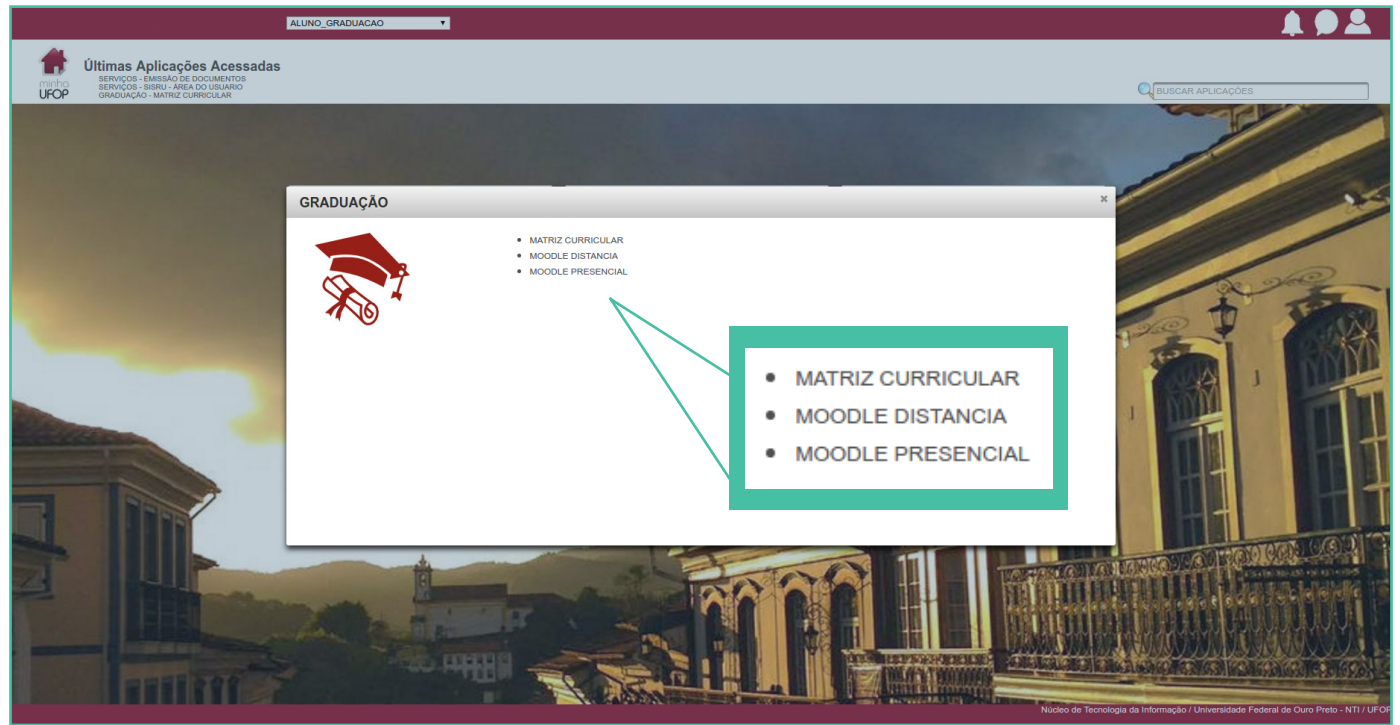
ALUNO_GRADUACAO

minha UFOP

Últimas Aplicações Acessadas
SERVIÇOS - EMISSÃO DE DOCUMENTOS
SERVIÇOS - SISRU - ÁREA DO USUÁRIO
GRADUAÇÃO - MATRIZ CURRICULAR

BUSCAR APLICAÇÕES

GRADUAÇÃO ×

- MATRIZ CURRICULAR
- MOODLE DISTANCIA
- MOODLE PRESENCIAL

- MATRIZ CURRICULAR
- MOODLE DISTANCIA
- MOODLE PRESENCIAL

Núcleo de Tecnologia da Informação / Universidade Federal de Ouro Preto - NTI / UFOP